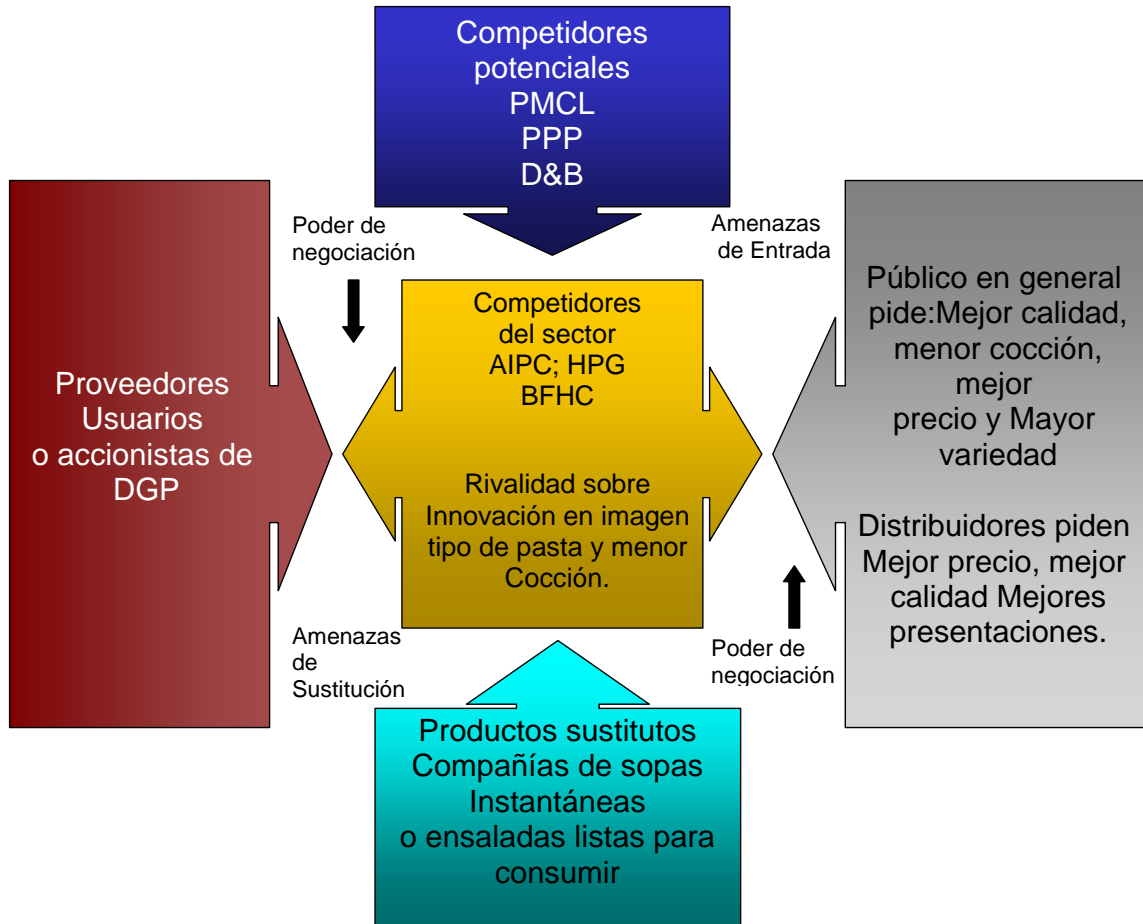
Competidores potenciales
PMCL
PPP
D&B

Poder de negociación

Amenazas de Entrada

Proveedores
Usuarios
o accionistas de DGP

Competidores del sector
AIPC; HPG
BFHC

Rivalidad sobre Innovación en imagen tipo de pasta y menor Cocción.

Público en general pide:Mejor calidad, menor cocción, mejor precio y Mayor variedad

Distribuidores piden Mejor precio, mejor calidad Mejores presentaciones.

Amenazas de Sustitución

Poder de negociación

Productos sustitutos
Compañías de sopas Instantáneas
o ensaladas listas para consumir